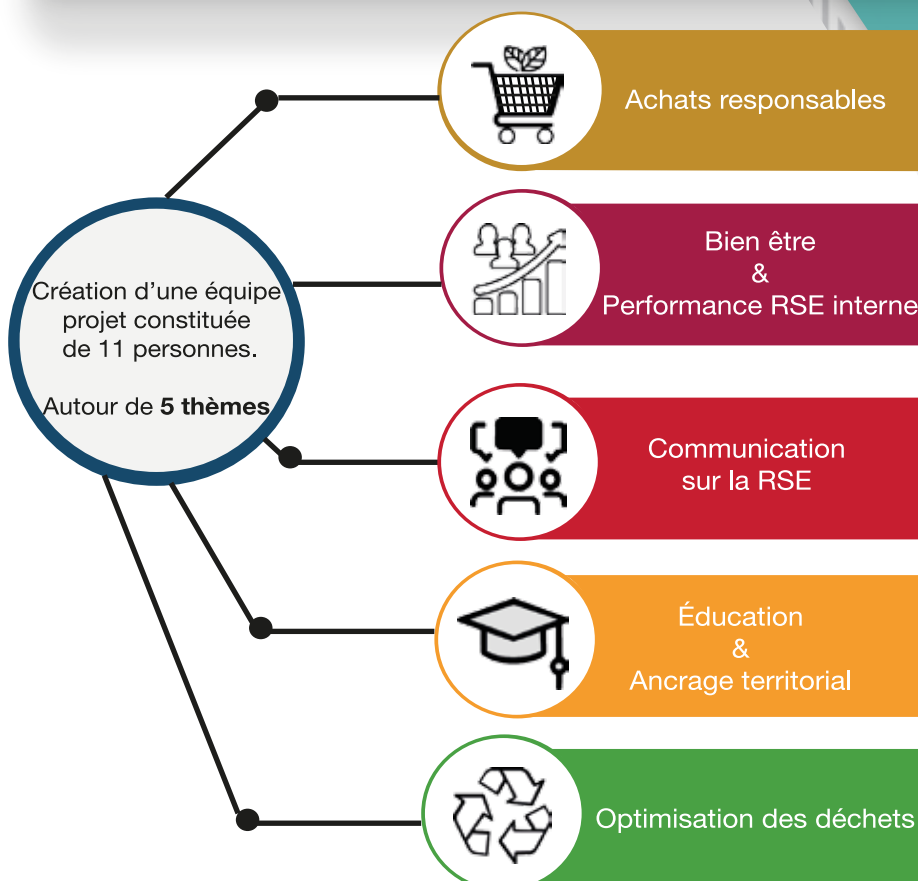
Création d'une équipe projet constituée de 11 personnes.

Autour de **5 thèmes**

Achats responsables

Bien être
&
Performance RSE interne

Communication sur la RSE

Éducation
&
Ancrage territorial

Optimisation des déchets